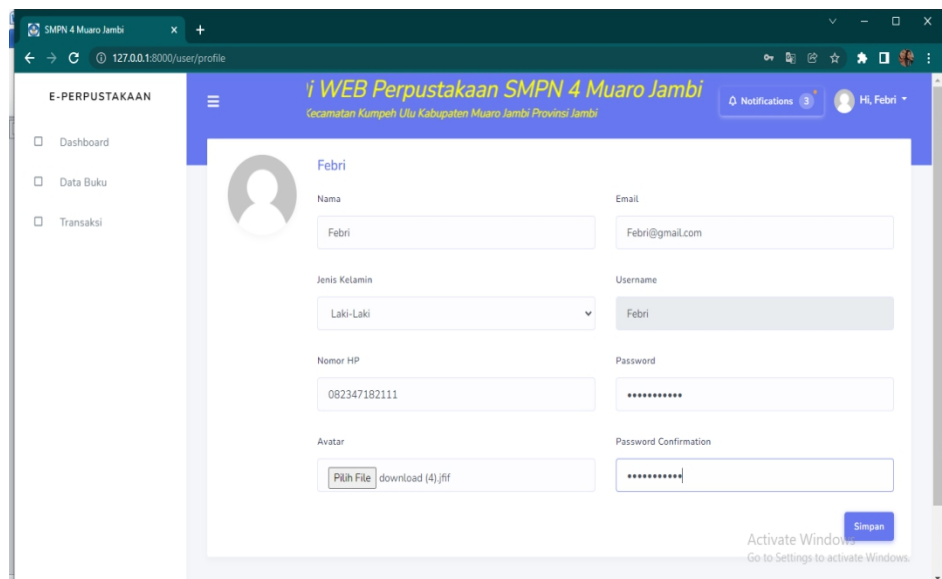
SMPN 4 Muaro Jambi × +

127.0.0.1:8000/user/profile

E-PERPUSTAKAAN

Dashboard

Data Buku

Transaksi

i WEB Perpustakaan SMPN 4 Muaro Jambi

Kecamatan Kumpeh Ulu Kabupaten Muaro Jambi Provinsi Jambi

Notifications 3

Hi, Febri

Febri

Nama

Febri

Email

Febri@gmail.com

Jenis Kelamin

Laki-Laki

Username

Febri

Nomor HP

082347182111

Password

•••••••••••

Avatar

Pilih File download (4).jfif

Password Confirmation

•••••••••••

Simpan

Activate Windows
Go to Settings to activate Windows.